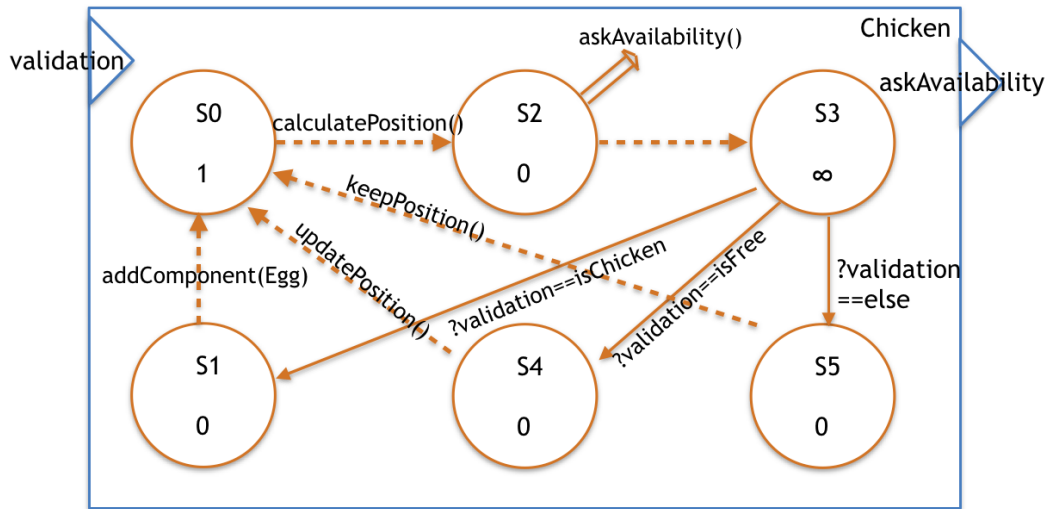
validation

Chicken

askAvailability

askAvailability()

S0
1

calculatePosition()

S2
0

S3
∞

keepPosition()

updatePosition()

addComponent(Egg)

?validation==isChicken

?validation==isFree

?validation
==else

S1
0

S4
0

S5
0